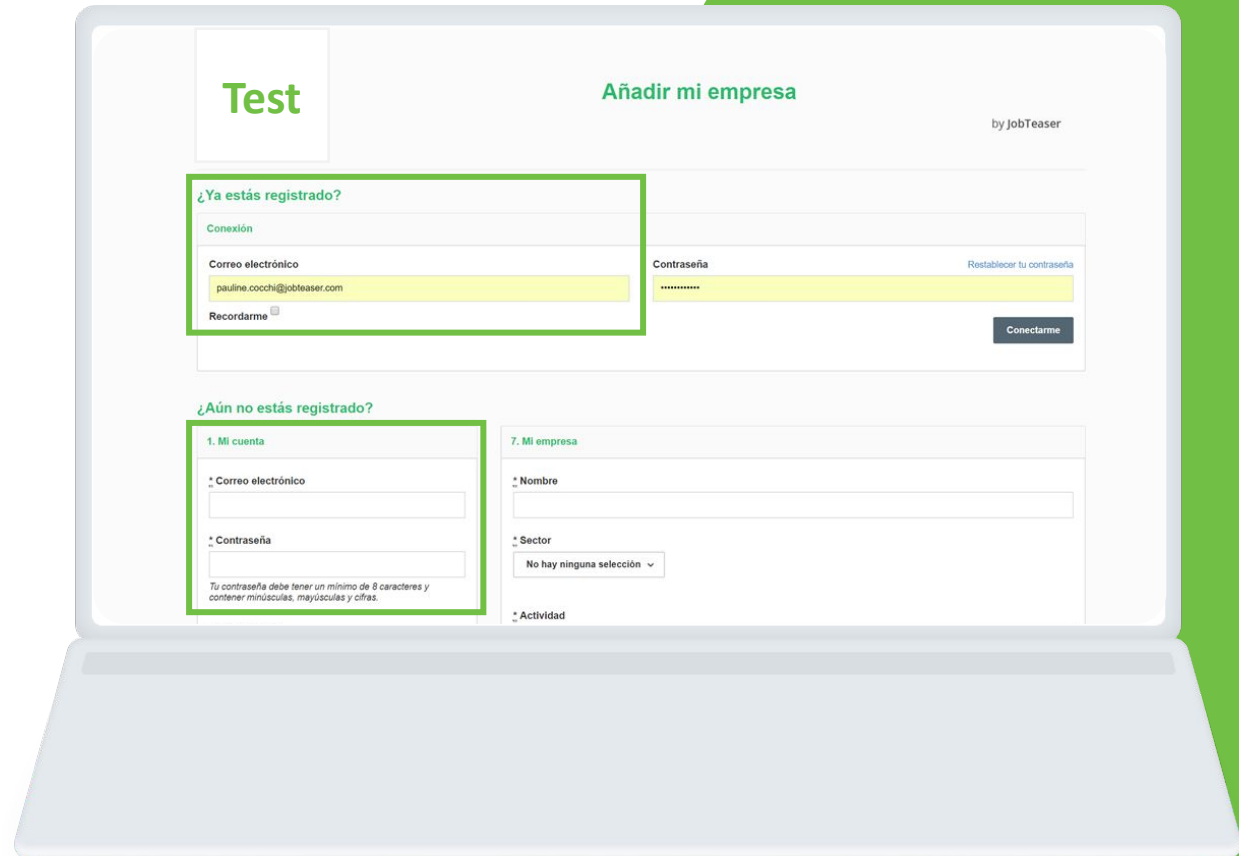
Test

Añadir mi empresa

by JobTeaser

¿Ya estás registrado?

Conexión

Correo electrónico

pauline.cocchi@jobteaser.com

Recordarme

Contraseña

Restablecer tu contraseña

••••••••••••

Conectarme

¿Aún no estás registrado?

1. Mi cuenta

* Correo electrónico

* Contraseña

Tu contraseña debe tener un mínimo de 8 caracteres y contener minúsculas, mayúsculas y cifras.

7. Mi empresa

* Nombre

* Sector

No hay ninguna selección

* Actividad